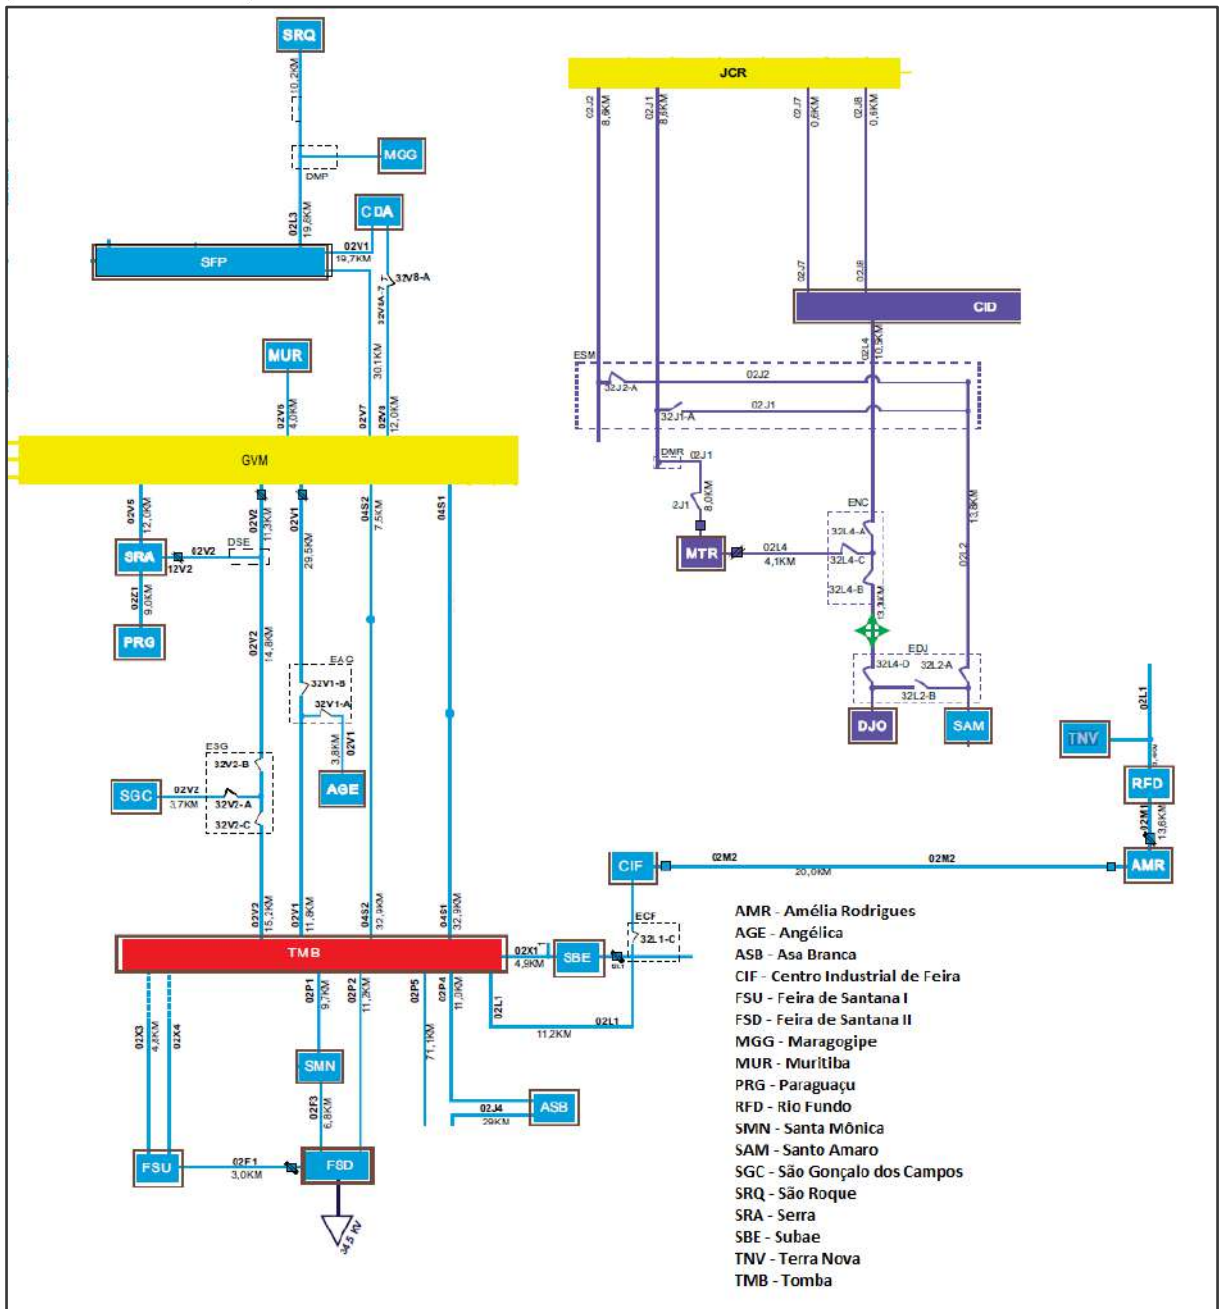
SRQ
10,2KM
MGG
DMP
CDA
02L3
19,8KM
02V1
19,7KM
SFP
32V8-A
32V8A-7
MUR
30,1KM
02V6
4,0KM
02V7
02V8
12,0KM
GVM
02V5
12,0KM
02V2
11,3KM
02V1
29,5KM
04S2
7,5KM
04S1
SRA
02V2
12V2
DSE
02Z1
9,0KM
PRG
02V2
14,8KM
EAO
32V1-B
32V1-A
3,8KM
02V1
AGE
ESG
32V2-B
SGC
02V2
3,7KM
32V2-A
32V2-C
02V2
15,2KM
02V1
11,8KM
04S2
32,9KM
04S1
32,9KM
TMB
02X1
4,9KM
SBE
ECF
32L1-C
02X3
4,8KM
02X4
02P1
9,7KM
02P2
11,3KM
02P5
71,1KM
02P4
11,0KM
02L1
11,2KM
02L1
SMN
02F3
6,8KM
02J4
29KM
ASB
FSU
02F1
3,0KM
FSD
34,5 KV
JCR
02J2
8,6KM
02J1
8,6KM
02J7
0,6KM
02J8
0,6KM
02J7
02J8
CID
02L4
10,5KM
ESM
32J2-A
02J2
32J1-A
02J1
DMR
02J1
2J1
8,0KM
MTR
02L4
4,1KM
ENC
32L4-A
32L4-C
32L4-B
13,8KM
02L2
13,3KM
EDJ
32L4-D
32L2-A
32L2-B
DJO
SAM
02L1
TNV
RFD
02M1
13,6KM
CIF
02M2
20,0KM
02M2
AMR
AMR - Amélia Rodrigues
AGE - Angélica
ASB - Asa Branca
CIF - Centro Industrial de Feira
FSU - Feira de Santana I
FSD - Feira de Santana II
MGG - Maragogipe
MUR - Muritiba
PRG - Paraguaçu
RFD - Rio Fundo
SMN - Santa Mônica
SAM - Santo Amaro
SGC - São Gonçalo dos Campos
SRQ - São Roque
SRA - Serra
SBE - Subae
TNV - Terra Nova
TMB - Tomba